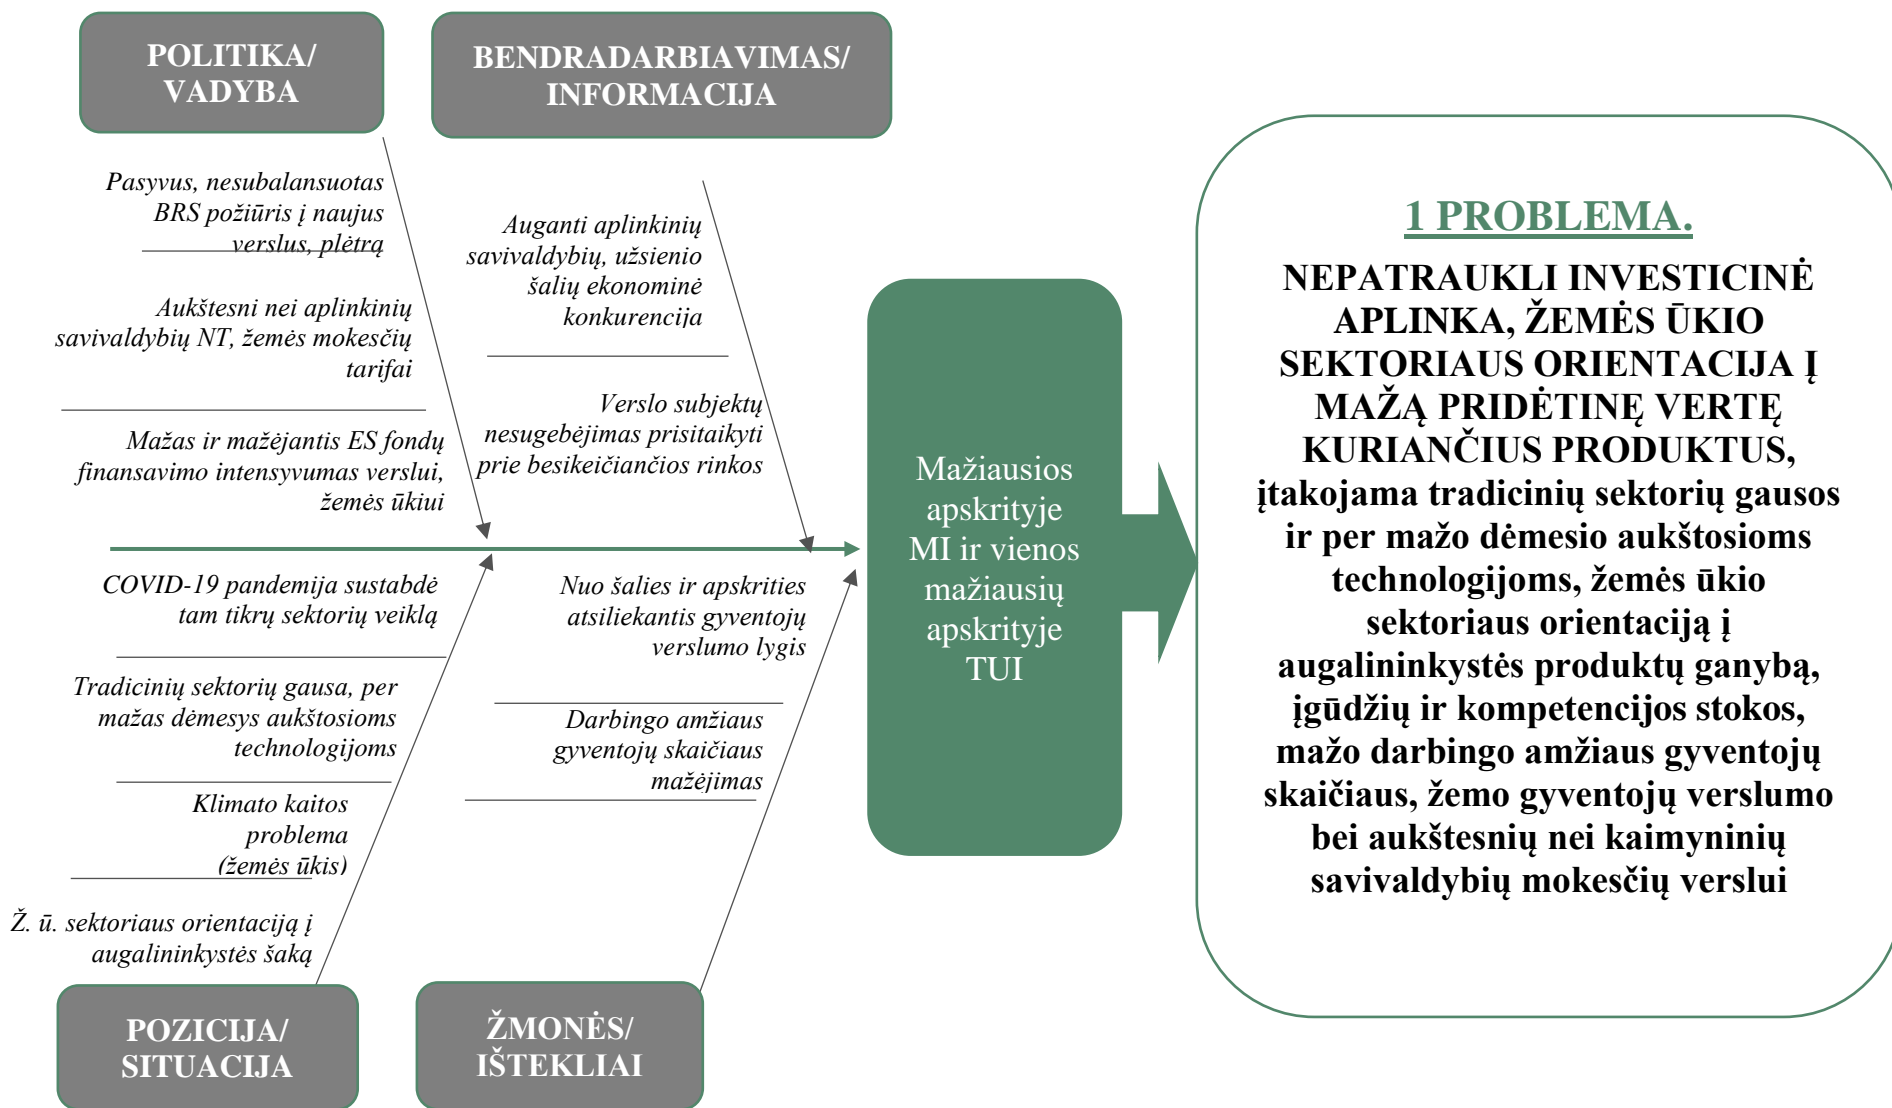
POLITIKA/ VADYBA

BENDRADARBIAVIMAS/ INFORMACIJA

Pasyvus, nesubalansuotas BRS požiūris į naujus verslus, plėtrą

Aukštesni nei aplinkinių savivaldybių NT, žemės mokesčių tarifai

Mažas ir mažėjantis ES fondų finansavimo intensyvumas verslui, žemės ūkiui

Auganti aplinkinių savivaldybių, užsienio šalių ekonominė konkurencija

Verslo subjektų nesugebėjimas prisitaikyti prie besikeičiančios rinkos

COVID-19 pandemija sustabdė tam tikrų sektorių veiklą

Tradicinių sektorių gausa, per mažas dėmesys aukštosioms technologijoms

Klimato kaitos problema (žemės ūkis)

Ž. ū. sektoriaus orientaciją į augalininkystės šaką

Nuo šalies ir apskrities atsiliekantis gyventojų verslumo lygis

Darbingo amžiaus gyventojų skaičiaus mažėjimas

POZICIJA/ SITUACIJA

ŽMONĖS/ IŠTEKLIAI

Mažiausios apskrityje MI ir vienos mažiausių apskrityje TUI

1 PROBLEMA.

NEPATRAUKLI INVESTICINĖ APLINKA, ŽEMĖS ŪKIO SEKTORIAUS ORIENTACIJA Į MAŽĄ PRIDĖTINĘ VERTĘ KURIANČIUS PRODUKTUS, įtakojama tradicinių sektorių gausos ir per mažo dėmesio aukštosioms technologijoms, žemės ūkio sektoriaus orientaciją į augalininkystės produktų ganybą, įgūdžių ir kompetencijos stokos, mažo darbingo amžiaus gyventojų skaičiaus, žemo gyventojų verslumo bei aukštesnių nei kaimyninių savivaldybių mokesčių verslui